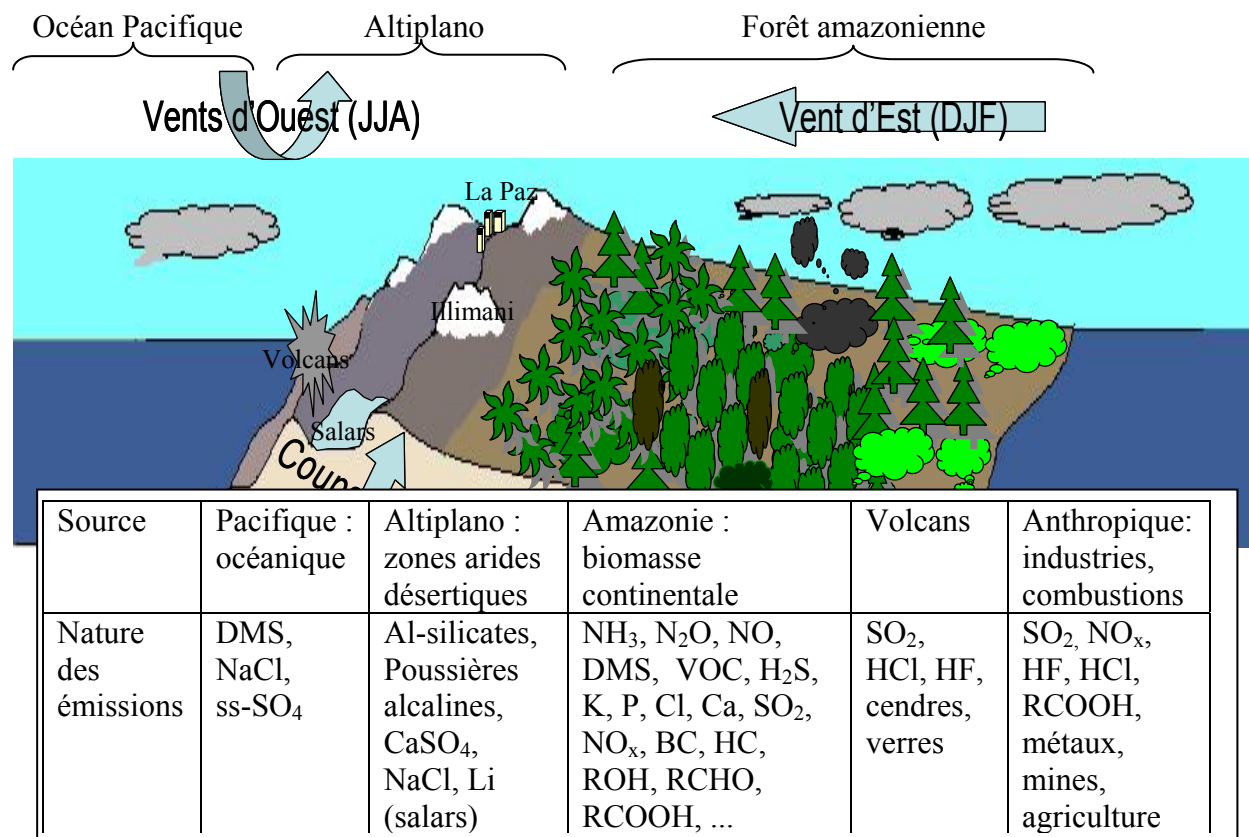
Océan Pacifique

Altiplano

Forêt amazonienne

Vents d'Ouest (JJA)

Vent d'Est (DJF)

La Paz

Illimani

Volcans

Salars

Coun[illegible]

| Source | Pacifique : océanique | Altiplano : zones arides désertiques | Amazonie : biomasse continentale | Volcans | Anthropique: industries, combustions |
|---|---|---|---|---|---|
| Nature des émissions | DMS, NaCl, ss-$SO_4$ | Al-silicates, Poussières alcalines, $CaSO_4$, NaCl, Li (salars) | $NH_3$, $N_2O$, NO, DMS, VOC, $H_2S$, K, P, Cl, Ca, $SO_2$, $NO_x$, BC, HC, ROH, RCHO, RCOOH, ... | $SO_2$, HCl, HF, cendres, verres | $SO_2$, $NO_x$, HF, HCl, RCOOH, métaux, mines, agriculture |